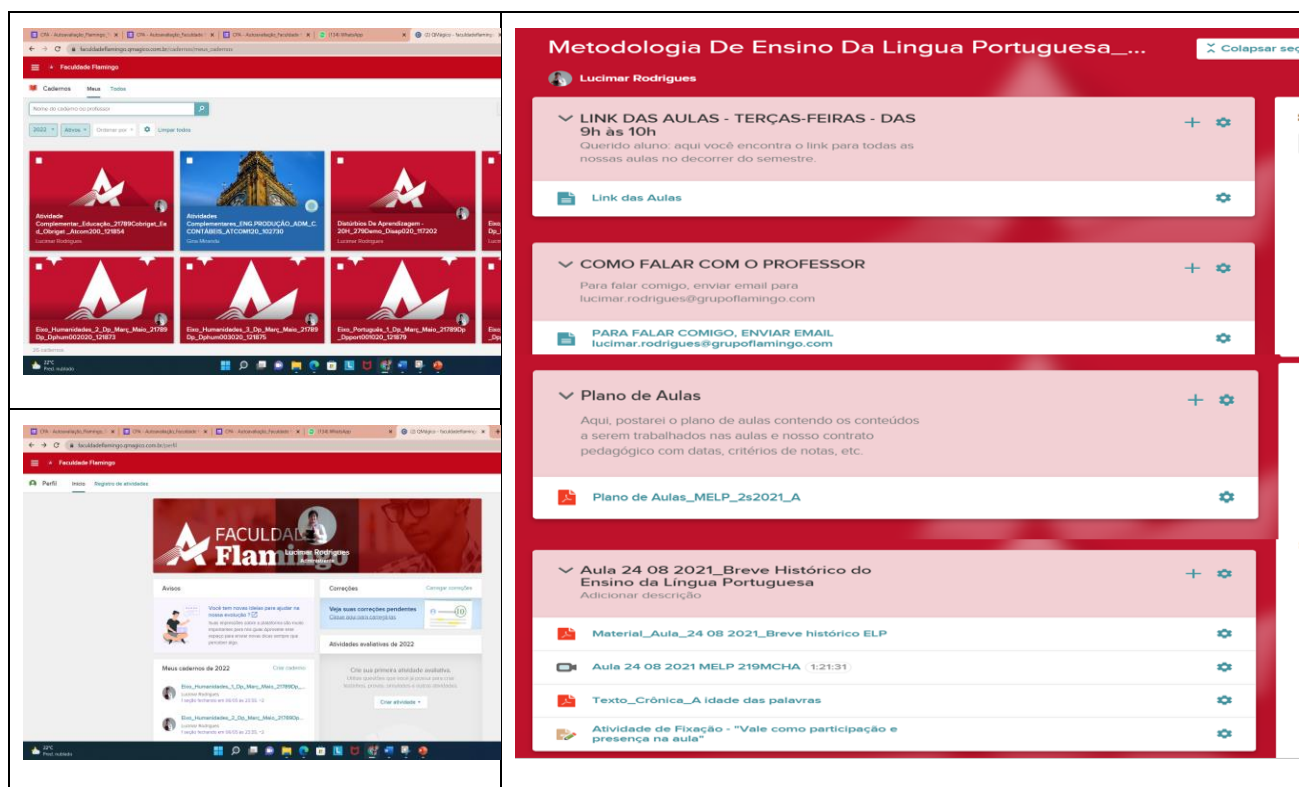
CPA - Autoavaliação_Flamingo | CPA - Autoavaliação_Faculdade | CPA - Autoavaliação_Faculdade | (124) WhatsApp | (2) QMágico - faculdadeflamingo

faculdadeflamingo.qmagico.com.br/cadernos/meus_cadernos

Faculdade Flamingo

Cadernos Meus Todos

Nome do caderno ou professor

2022 Ativos Ordenar por Limpar todos

Atividade Complementar_Educação_21789Cobriget_Ead_Obriget_Atcom200_121854
Lucimar Rodrigues

Atividades Complementares_ENG.PRODUÇÃO_ADM_C.CONTÁBEIS_ATCOM120_102730
Gina Miranda

Distúrbios De Aprendizagem - 20H_279Demo_Disap020_117202
Lucimar Rodrigues

Eixo_Humanidades_2_Dp_Març_Maio_21789Dp_Dphum002020_121873

Eixo_Humanidades_3_Dp_Març_Maio_21789Dp_Dphum003020_121875

Eixo_Português_1_Dp_Març_Maio_21789Dp_Dpport001020_121879

25 cadernos

22°C Pred. nublado

CPA - Autoavaliação_Flamingo | CPA - Autoavaliação_Faculdade | CPA - Autoavaliação_Faculdade | (124) WhatsApp | (2) QMágico - faculdadeflamingo

faculdadeflamingo.qmagico.com.br/perfil

Faculdade Flamingo

Perfil Início Registro de atividades

FACULDADE Flamingo

Lucimar Rodrigues
Administrador

Avisos

Você tem novas ideias para ajudar na nossa evolução?
Suas impressões sobre a plataforma são muito importantes para nós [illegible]

Correções Carregar correções

Veja suas correções pendentes
Clique aqui para a correção

Atividades avaliativas de 2022

Crie sua primeira atividade avaliativa.
Utilize questões que você já possui para criar testes, provas, simulados e outras atividades.

Criar atividade

Meus cadernos de 2022 Criar caderno

Eixo_Humanidades_1_Dp_Març_Maio_21789Dp...
Lucimar Rodrigues

Eixo_Humanidades_2_Dp_Març_Maio_21789Dp...
Lucimar Rodrigues

22°C Pred. nublado

Metodologia De Ensino Da Lingua Portuguesa_...

Colapsar seç

Lucimar Rodrigues

LINK DAS AULAS - TERÇAS-FEIRAS - DAS 9h às 10h
Querido aluno: aqui você encontra o link para todas as nossas aulas no decorrer do semestre.

Link das Aulas

COMO FALAR COM O PROFESSOR
Para falar comigo, enviar email para lucimar.rodrigues@grupoflamingo.com

PARA FALAR COMIGO, ENVIAR EMAIL lucimar.rodrigues@grupoflamingo.com

Plano de Aulas
Aqui, postarei o plano de aulas contendo os conteúdos a serem trabalhados nas aulas e nosso contrato pedagógico com datas, critérios de notas, etc.

Plano de Aulas_MELP_2s2021_A

Aula 24 08 2021_Breve Histórico do Ensino da Língua Portuguesa
Adicionar descrição

Material_Aula_24 08 2021_Breve histórico ELP

Aula 24 08 2021 MELP 219MCHA 1:21:31

Texto_Crônica_A idade das palavras

Atividade de Fixação - "Vale como participação e presença na aula"